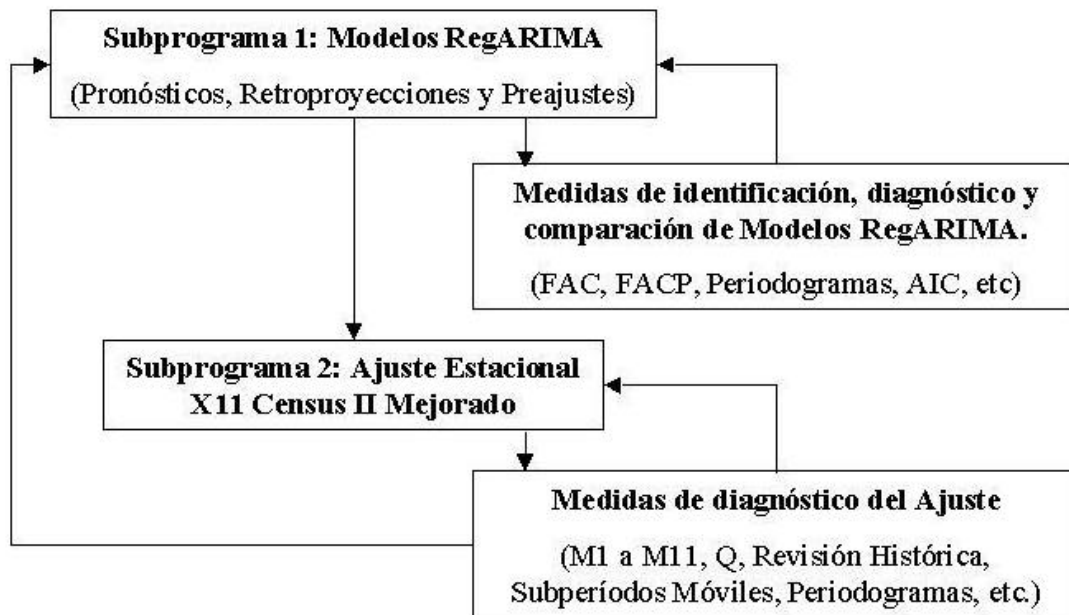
Subprograma 1: Modelos RegARIMA

(Pronósticos, Retroproyecciones y Preajustes)

Medidas de identificación, diagnóstico y comparación de Modelos RegARIMA.

(FAC, FACP, Periodogramas, AIC, etc)

Subprograma 2: Ajuste Estacional X11 Census II Mejorado

Medidas de diagnóstico del Ajuste

(M1 a M11, Q, Revisión Histórica, Subperíodos Móviles, Periodogramas, etc.)